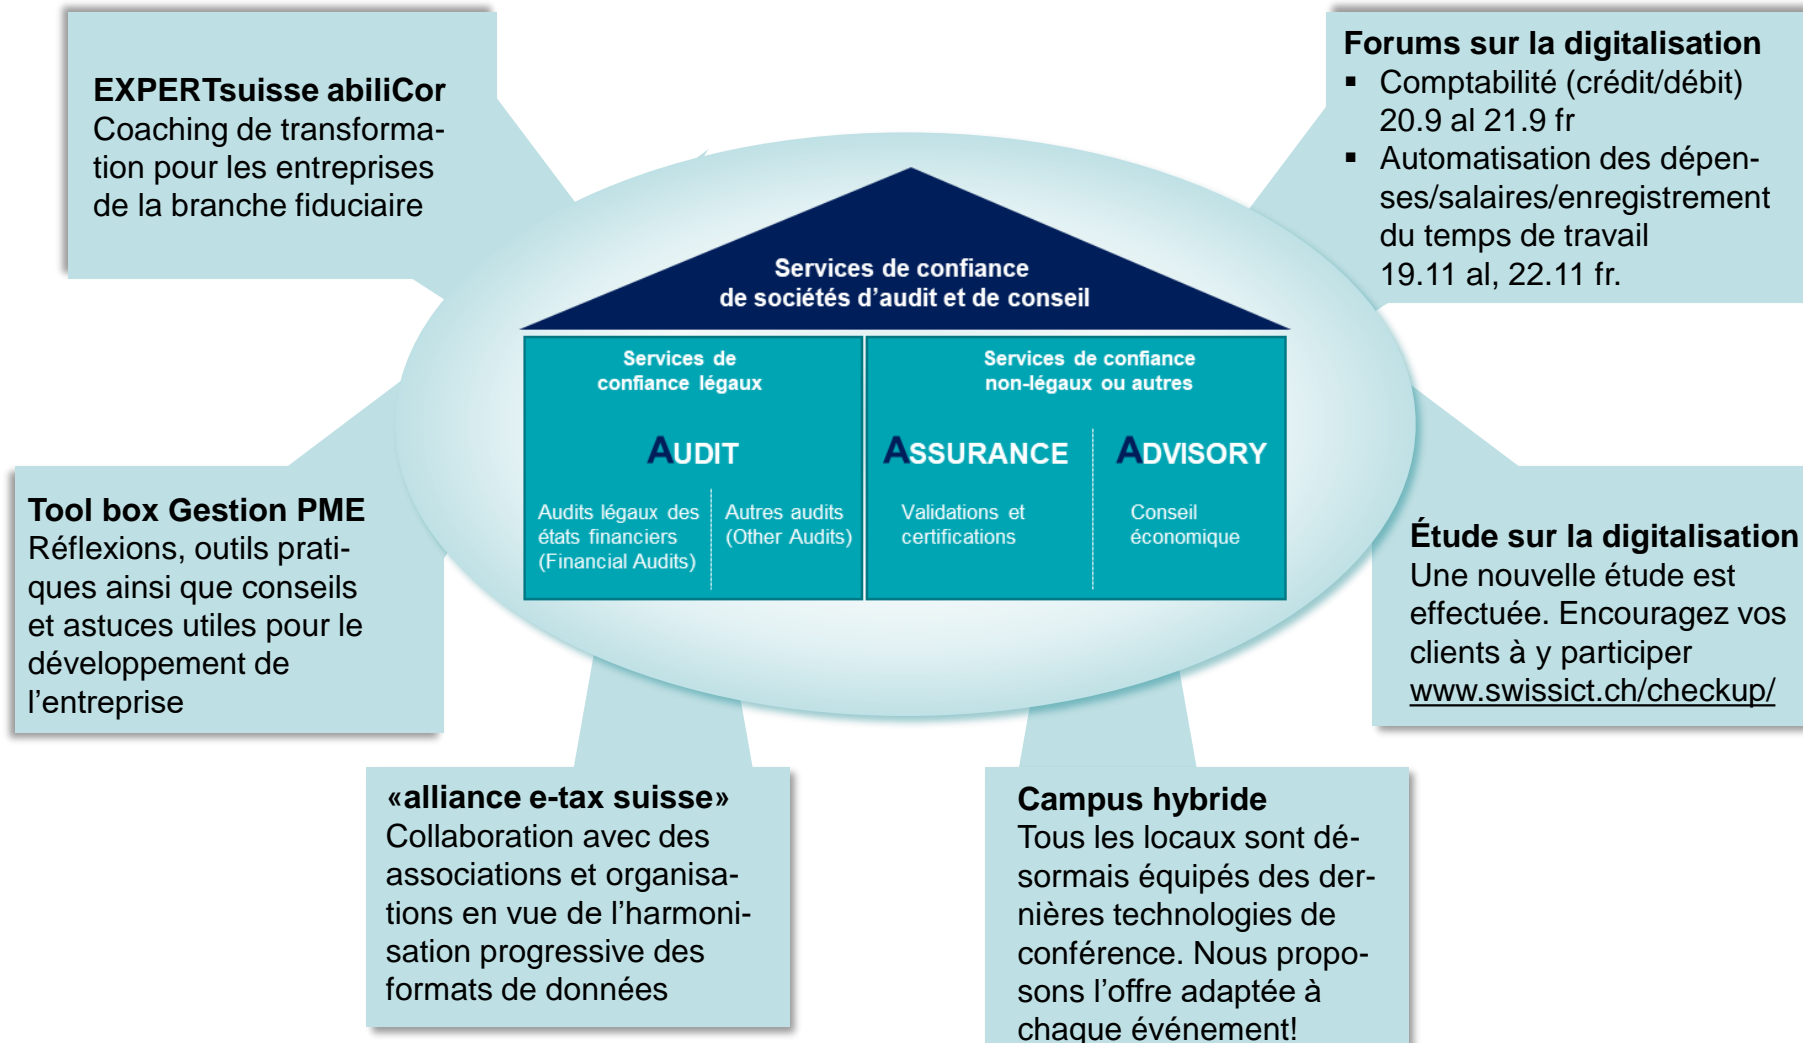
**EXPERTsuisse abiliCor**
Coaching de transformation pour les entreprises de la branche fiduciaire

**Forums sur la digitalisation**
- Comptabilité (crédit/débit) 20.9 al 21.9 fr
- Automatisation des dépenses/salaires/enregistrement du temps de travail 19.11 al, 22.11 fr.

Services de confiance de sociétés d'audit et de conseil

Services de confiance légaux

AUDIT

Audits légaux des états financiers (Financial Audits)

Autres audits (Other Audits)

Services de confiance non-légaux ou autres

ASSURANCE

Validations et certifications

ADVISORY

Conseil économique

**Tool box Gestion PME**
Réflexions, outils pratiques ainsi que conseils et astuces utiles pour le développement de l'entreprise

**Étude sur la digitalisation**
Une nouvelle étude est effectuée. Encouragez vos clients à y participer www.swissict.ch/checkup/

**«alliance e-tax suisse»**
Collaboration avec des associations et organisations en vue de l'harmonisation progressive des formats de données

**Campus hybride**
Tous les locaux sont désormais équipés des dernières technologies de conférence. Nous proposons l'offre adaptée à chaque événement!